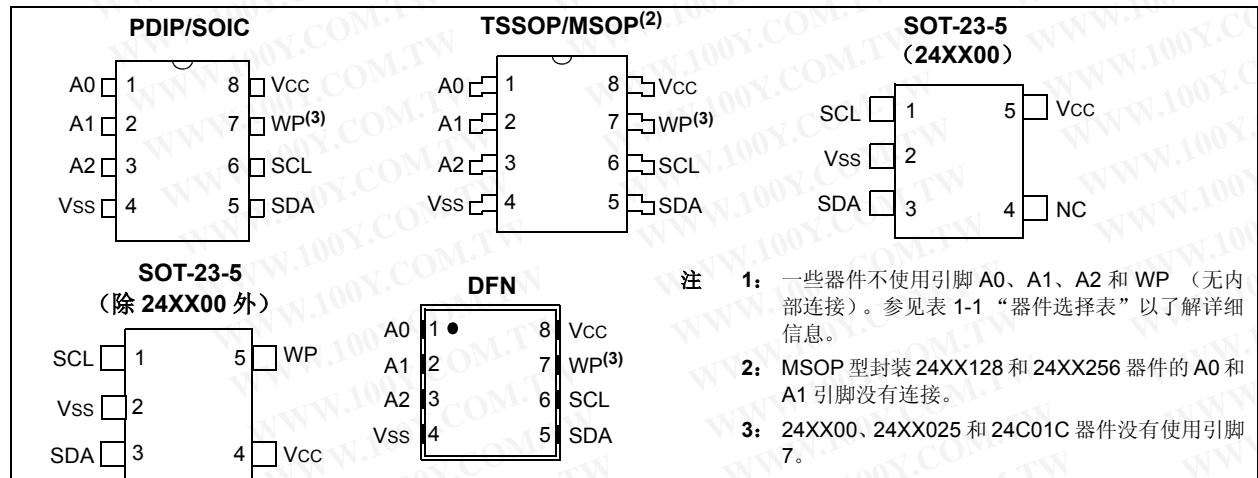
PDIP/SOIC

A0 1 8 VCC
A1 2 7 WP$^{(3)}$
A2 3 6 SCL
VSS 4 5 SDA

TSSOP/MSOP$^{(2)}$

A0 1 8 VCC
A1 2 7 WP$^{(3)}$
A2 3 6 SCL
VSS 4 5 SDA

SOT-23-5
（24XX00）

SCL 1 5 VCC
VSS 2
SDA 3 4 NC

SOT-23-5
（除 24XX00 外）

SCL 1 5 WP
VSS 2
SDA 3 4 VCC

DFN

A0 1 8 VCC
A1 2 7 WP$^{(3)}$
A2 3 6 SCL
VSS 4 5 SDA

注 1： 一些器件不使用引脚 A0、A1、A2 和 WP （无内部连接）。参见表 1-1 “器件选择表”以了解详细信息。

2： MSOP 型封装 24XX128 和 24XX256 器件的 A0 和 A1 引脚没有连接。

3： 24XX00、24XX025 和 24C01C 器件没有使用引脚 7。